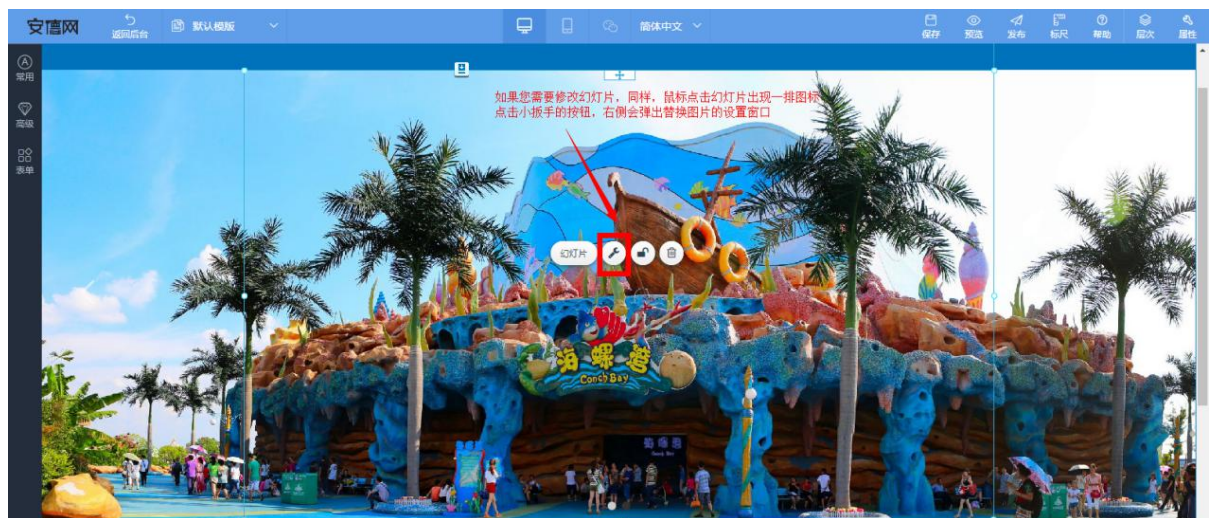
安信网 返回后台 默认模版 简体中文 保存 预览 发布 标尺 帮助 层次 属性

常用
高级
表单

如果您需要修改幻灯片，同样，鼠标点击幻灯片出现一排图标
点击小扳手的按钮，右侧会弹出替换图片的设置窗口

幻灯片

海螺湾
Conch Bay